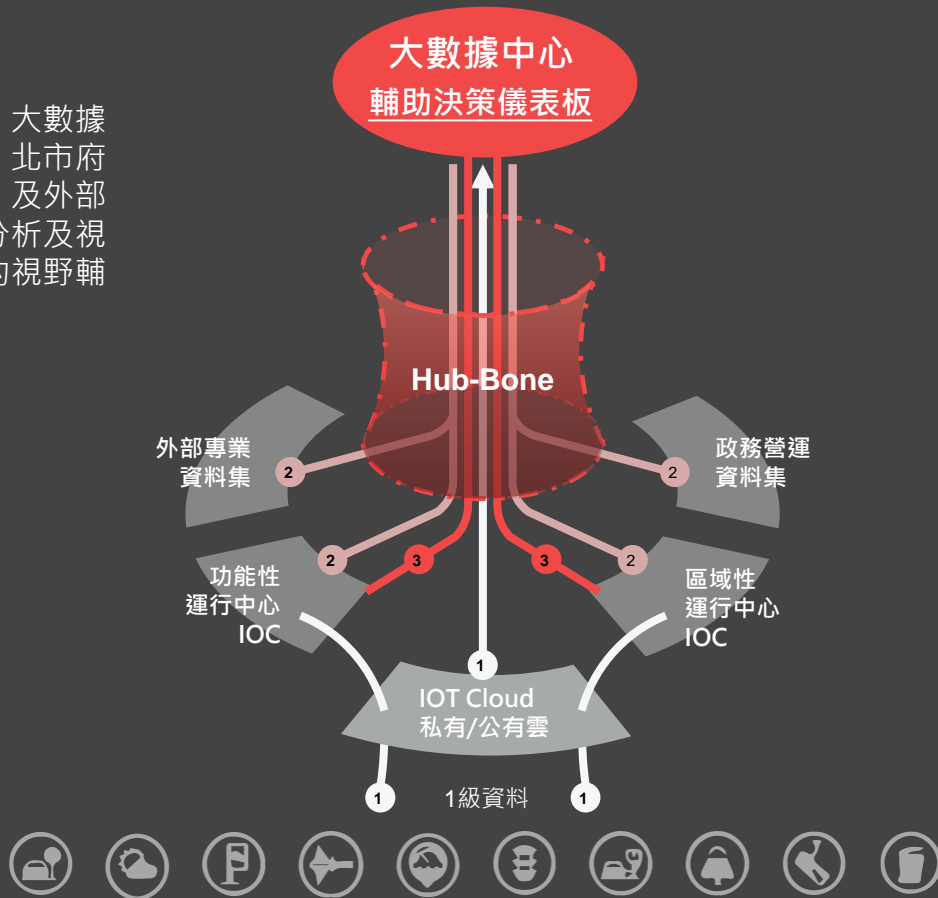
大數據
北市府
及外部
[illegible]析及視
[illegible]視野輔

大數據中心
輔助決策儀表板

Hub-Bone

外部專業
資料集

2

政務營運
資料集

2

2

3

3

2

功能性
運行中心
IOC

區域性
運行中心
IOC

1

IOT Cloud
私有/公有雲

1

1級資料

1